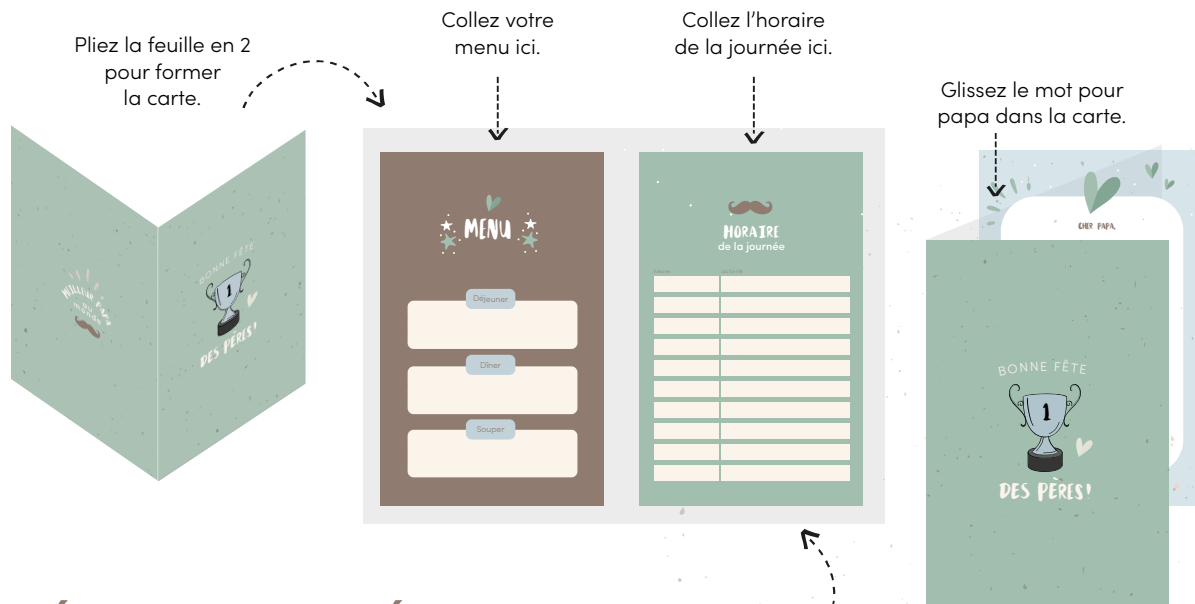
Pliez la feuille en 2 pour former la carte.

Collez votre menu ici.

Collez l'horaire de la journée ici.

Glissez le mot pour papa dans la carte.

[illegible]

BONNE FÊTE

1

DES PÈRES!

MENU

Déjeuner

Dîner

Souper

HORAIRE
de la journée

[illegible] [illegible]

CHER PAPA,

BONNE FÊTE

1

DES PÈRES!